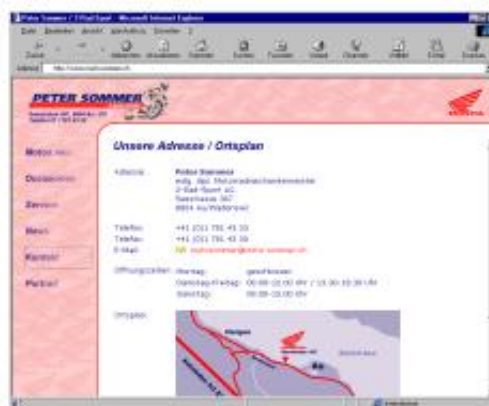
Peter Sommer / 2 Rad Sport - Microsoft Internet Explorer

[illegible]

PETER SOMMER

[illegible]

Motorräder

Occasionen

Service

News

Kontakt

Partner

Unsere Adresse / Ortsplan

Adresse: Peter Sommer
eidg. dipl. Motorradmechanikermeister
2-Rad-Sport AG
Seestrasse 367
8804 Au/Wädenswil

Telefon: +41 (0)1 781 45 33
Telefax: +41 (0)1 781 45 38
E-Mail: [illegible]

Öffnungszeiten: Montag: geschlossen
Dienstag-Freitag: 08:00-12:00 Uhr / 13:30-18:30 Uhr
Samstag: 08:00-16:00 Uhr

Ortsplan:

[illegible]